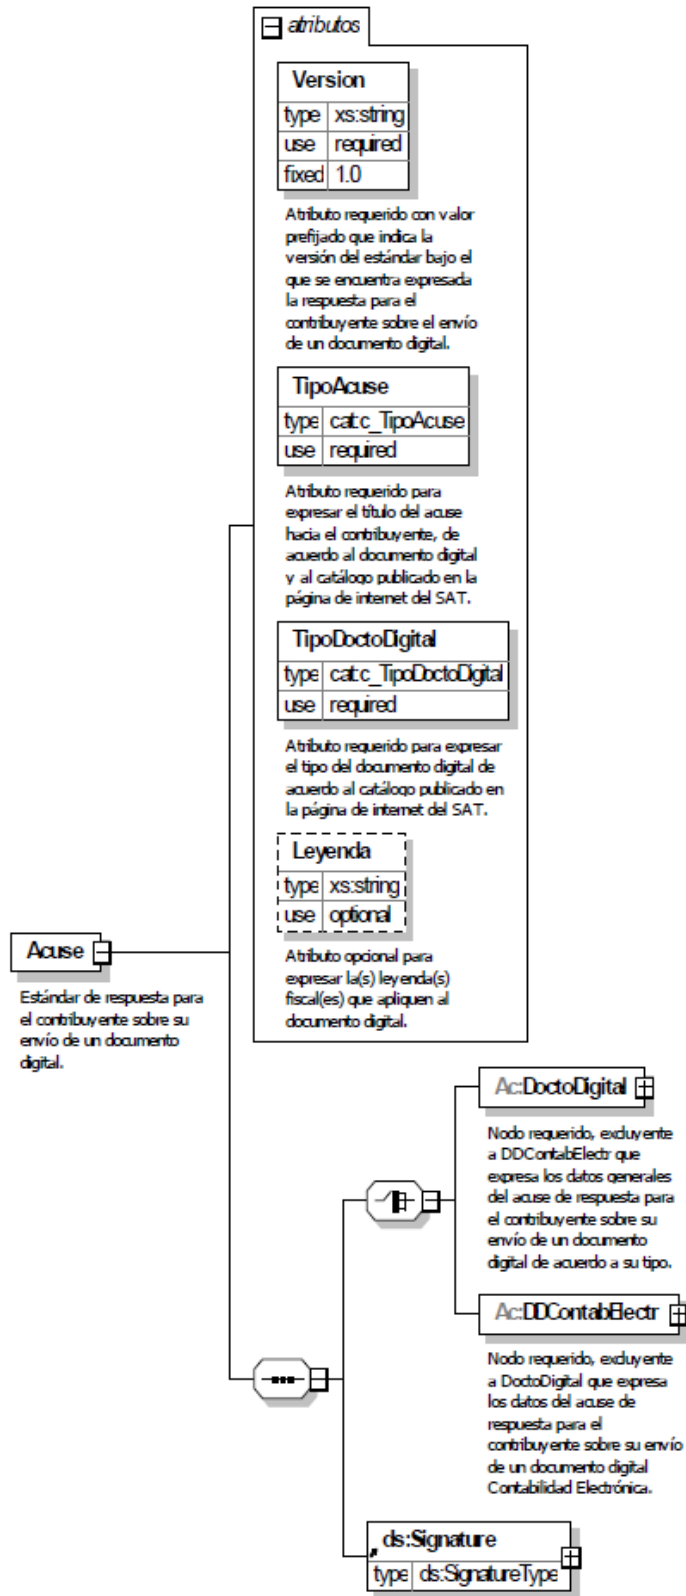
atributos

Version

| type | xs:string |
|---|---|
| use | required |
| fixed | 1.0 |

Atributo requerido con valor prefijado que indica la versión del estándar bajo el que se encuentra expresada la respuesta para el contribuyente sobre el envío de un documento digital.

TipoAcuse

| type | catc_TipoAcuse |
|---|---|
| use | required |

Atributo requerido para expresar el título del acuse hacia el contribuyente, de acuerdo al documento digital y al catálogo publicado en la página de internet del SAT.

TipoDoctoDigital

| type | catc_TipoDoctoDigital |
|---|---|
| use | required |

Atributo requerido para expresar el tipo del documento digital de acuerdo al catálogo publicado en la página de internet del SAT.

Leyenda

| type | xs:string |
|---|---|
| use | optional |

Atributo opcional para expresar la(s) leyenda(s) fiscal(es) que apliquen al documento digital.

Acuse

Estándar de respuesta para el contribuyente sobre su envío de un documento digital.

Ac:DoctoDigital

Nodo requerido, excluyente a DDContabElectr que expresa los datos generales del acuse de respuesta para el contribuyente sobre su envío de un documento digital de acuerdo a su tipo.

Ac:DDContabElectr

Nodo requerido, excluyente a DoctoDigital que expresa los datos del acuse de respuesta para el contribuyente sobre su envío de un documento digital Contabilidad Electrónica.

ds:Signature

| type | ds:SignatureType |
|---|---|